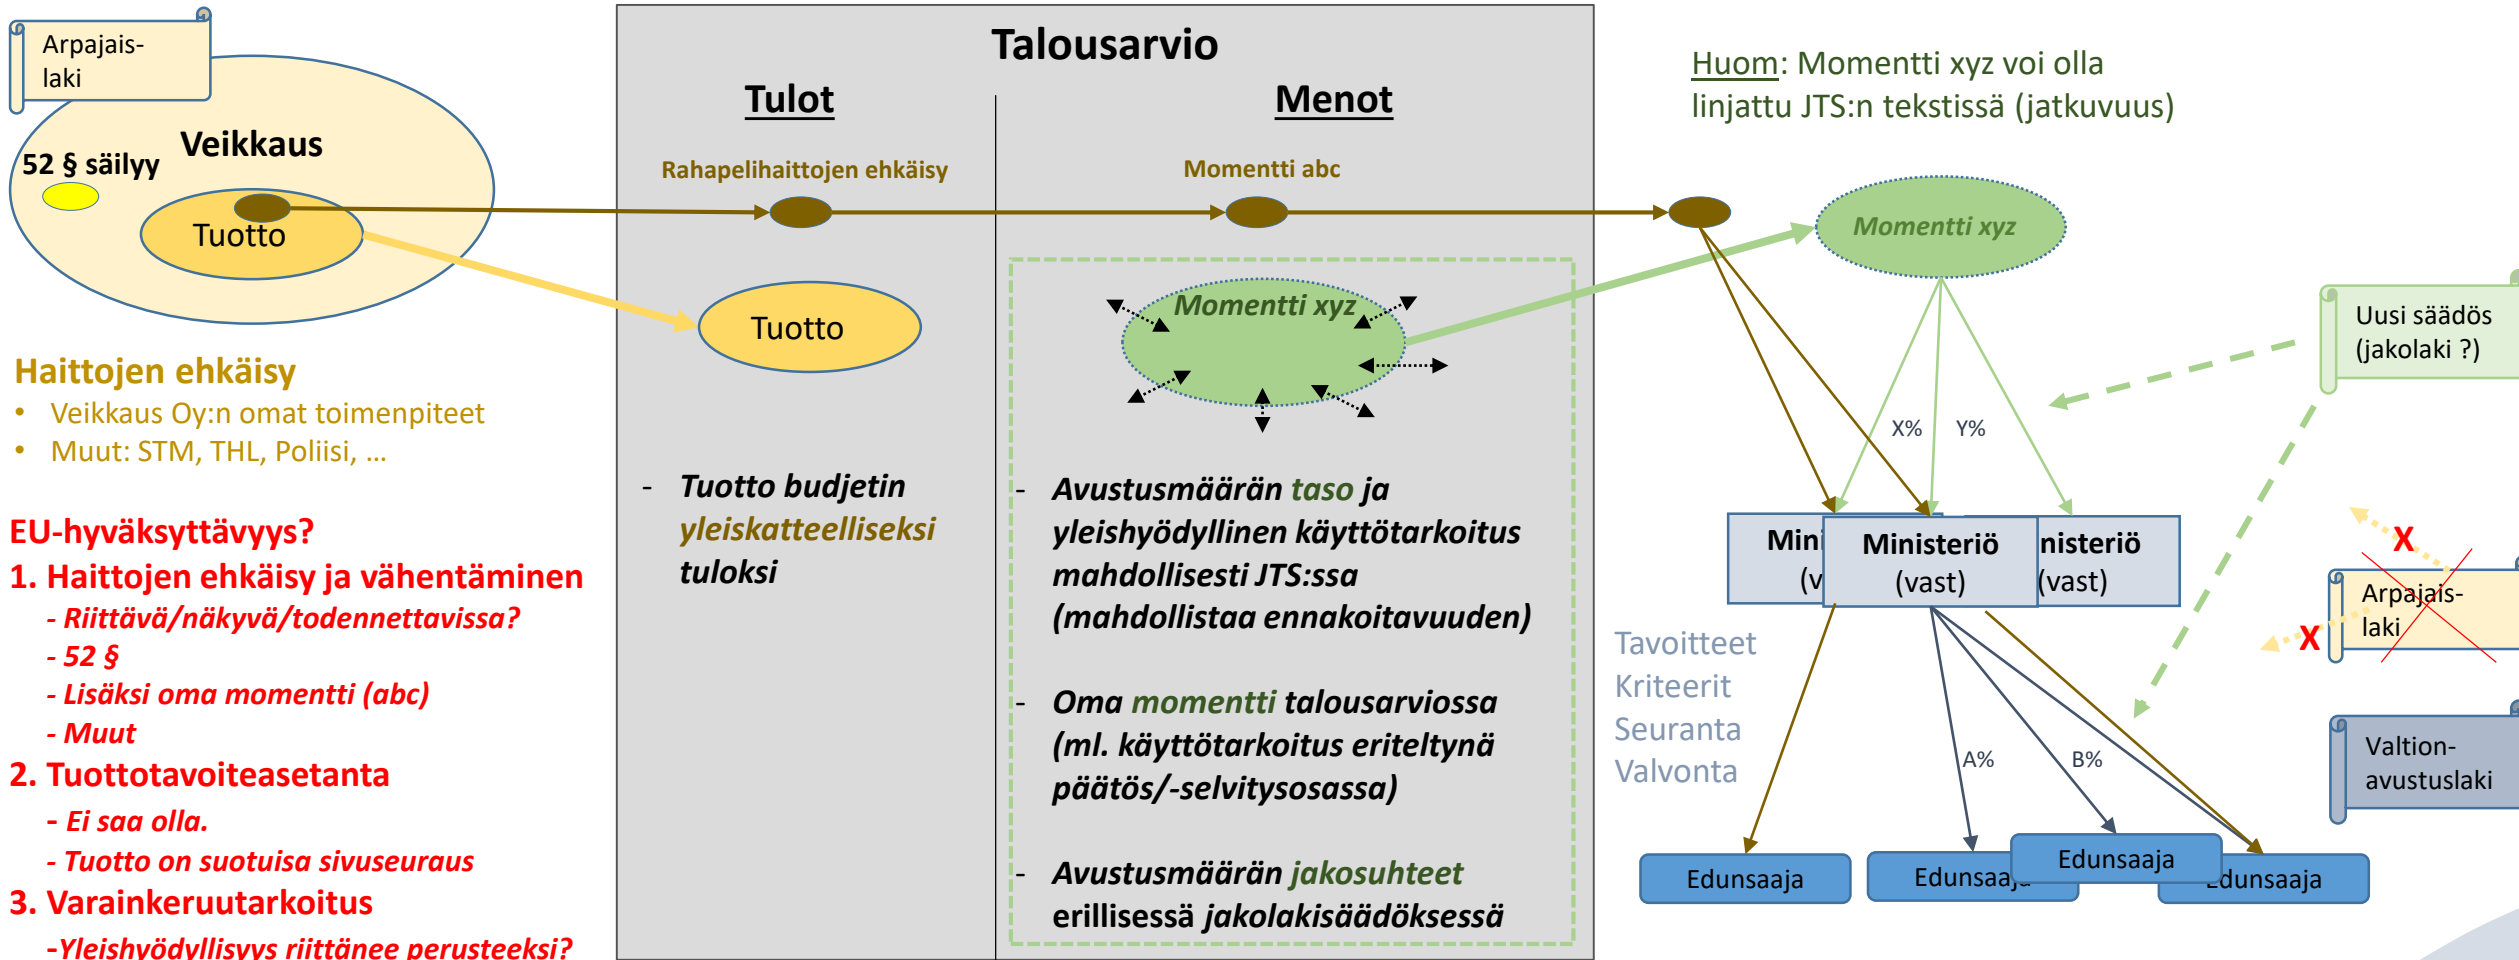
Arpajaislaki

Veikkaus

52 § säilyy

Tuotto

Haittojen ehkäisy
• Veikkaus Oy:n omat toimenpiteet
• Muut: STM, THL, Poliisi, …

EU-hyväksyttävyys?
1. Haittojen ehkäisy ja vähentäminen
- Riittävä/näkyvä/todennettavissa?
- 52 §
- Lisäksi oma momentti (abc)
- Muut
2. Tuottotavoiteasetanta
- Ei saa olla.
- Tuotto on suotuisa sivuseuraus
3. Varainkeruutarkoitus
-Yleishyödyllisyys riittänee perusteeksi?

Talousarvio

Tulot

Rahapelihaittojen ehkäisy

Tuotto

- Tuotto budjetin yleiskatteelliseksi tuloksi

Menot

Momentti abc

Momentti xyz

- Avustusmäärän taso ja yleishyödyllinen käyttötarkoitus mahdollisesti JTS:ssa (mahdollistaa ennakoitavuuden)

- Oma momentti talousarviossa (ml. käyttötarkoitus eriteltynä päätös/-selvitysosassa)

- Avustusmäärän jakosuhteet erillisessä jakolakisäädöksessä

Huom: Momentti xyz voi olla linjattu JTS:n tekstissä (jatkuvuus)

Momentti xyz

X%

Y%

Uusi säädös (jakolaki ?)

Mini (v

Ministeriö (vast)

nisteriö (vast)

X

Arpajaislaki

X

Tavoitteet
Kriteerit
Seuranta
Valvonta

A%

B%

Valtionavustuslaki

Edunsaaja

Edunsaaja

Edunsaaja

Edunsaaja